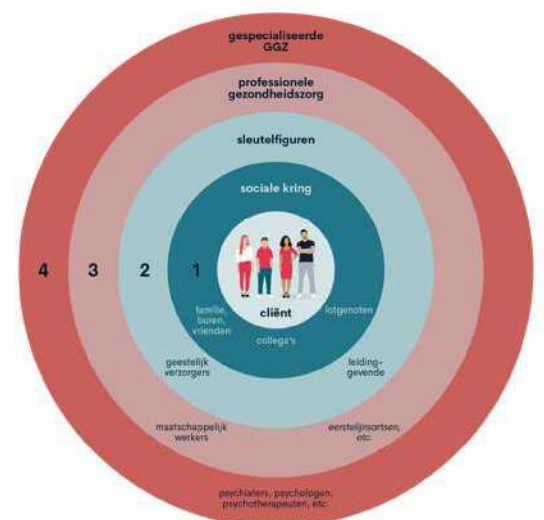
gespecialiseerde GGZ

professionele gezondheidszorg

sleutelfiguren

sociale kring

4 3 2 1

cliënt

familie, buren, vrienden

lotgenoten

collega's

geestelijk verzorgers

leidinggevende

maatschappelijk werkers

eerstelijnsartsen, etc.

psychiaters, psychologen, psychotherapeuten, etc.